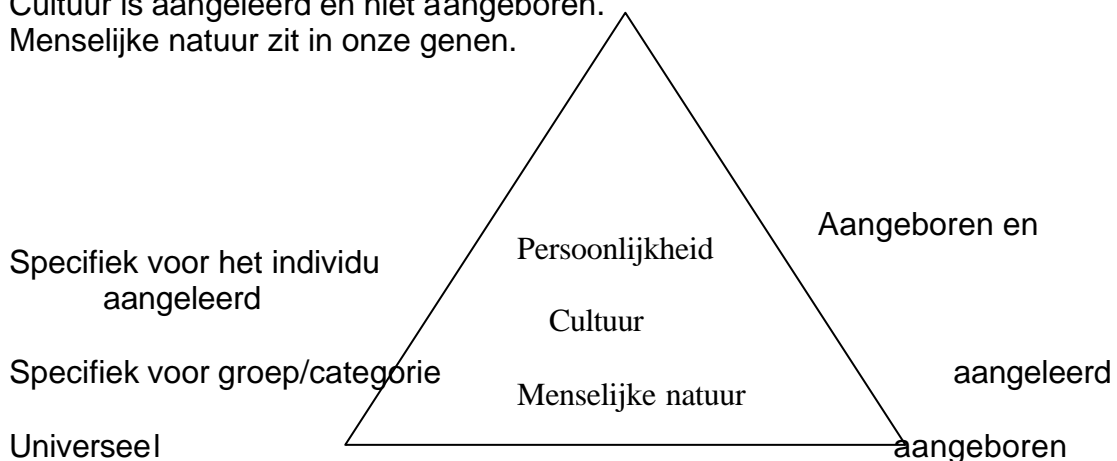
Cultuur is aangeleerd en niet aangeboren.
Menselijke natuur zit in onze genen.

Aangeboren en

Specifiek voor het individu
aangeleerd

Persoonlijkheid

Cultuur

Specifiek voor groep/categorie

aangeleerd

Menselijke natuur

Universeel

aangeboren